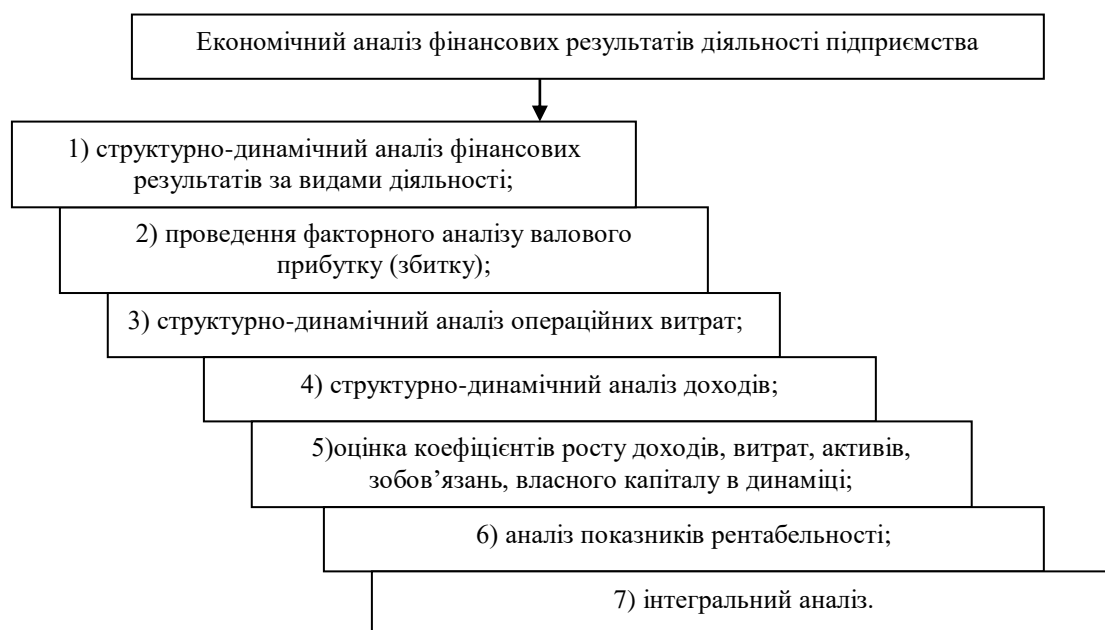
Економічний аналіз фінансових результатів діяльності підприємства

1) структурно-динамічний аналіз фінансових результатів за видами діяльності;

2) проведення факторного аналізу валового прибутку (збитку);

3) структурно-динамічний аналіз операційних витрат;

4) структурно-динамічний аналіз доходів;

5)оцінка коефіцієнтів росту доходів, витрат, активів, зобов’язань, власного капіталу в динаміці;

6) аналіз показників рентабельності;

7) інтегральний аналіз.